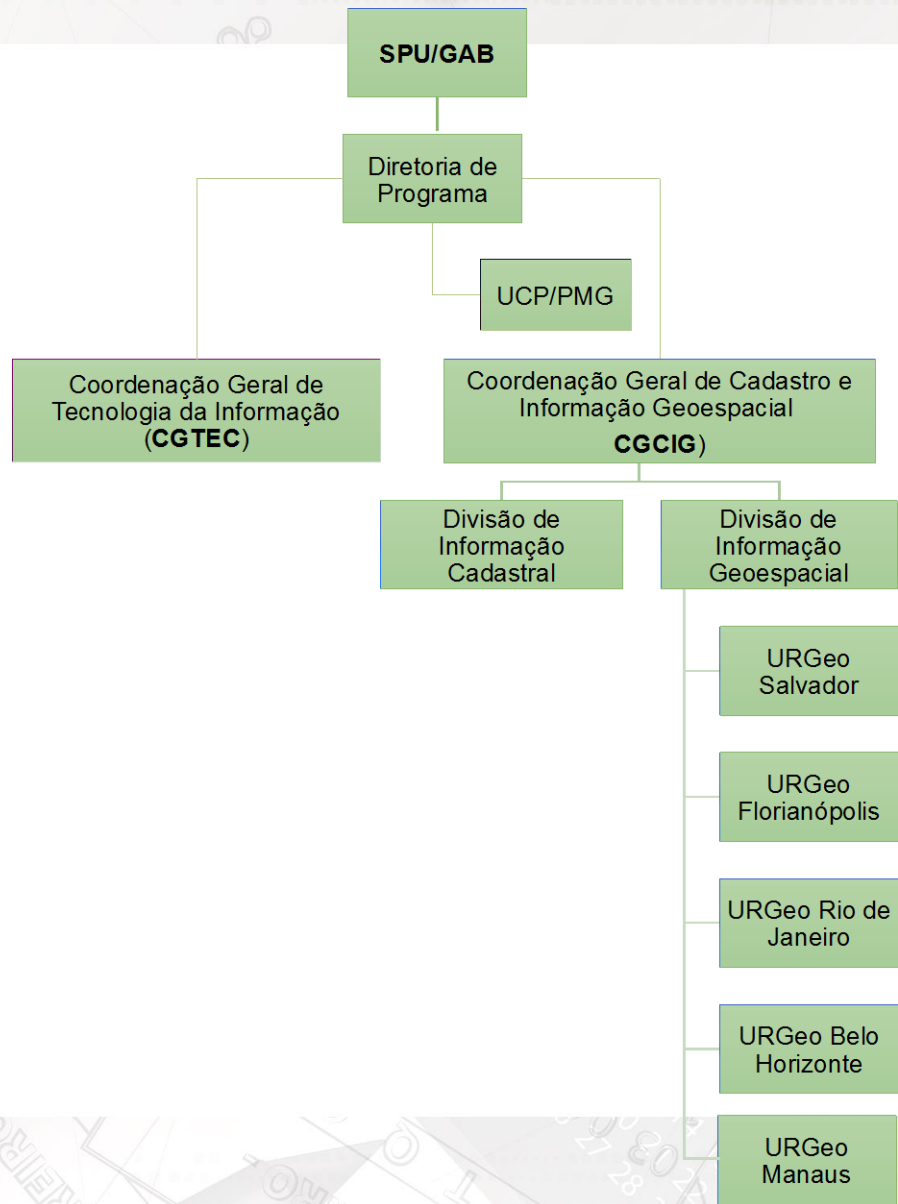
SPU/GAB

Diretoria de Programa

UCP/PMG

Coordenação Geral de Tecnologia da Informação (CGTEC)

Coordenação Geral de Cadastro e Informação Geoespacial CGCIG)

Divisão de Informação Cadastral

Divisão de Informação Geoespacial

URGeo Salvador

URGeo Florianópolis

URGeo Rio de Janeiro

URGeo Belo Horizonte

URGeo Manaus